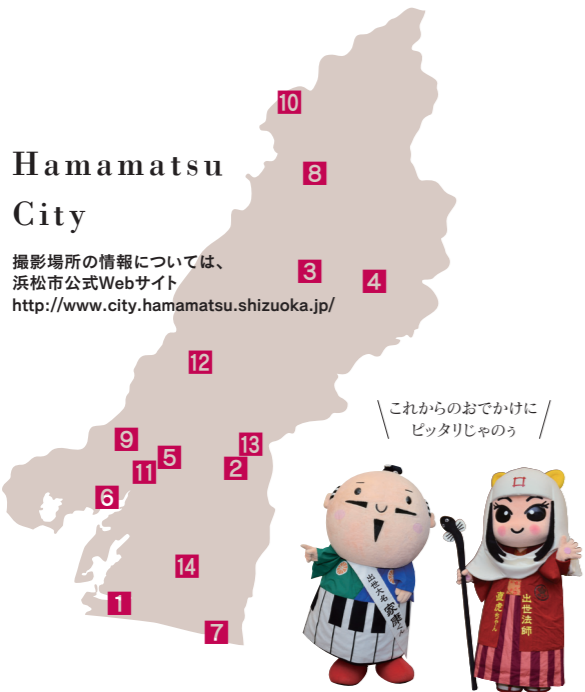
Hamamatsu City

撮影場所の情報については、
浜松市公式Webサイト
http://www.city.hamamatsu.shizuoka.jp/

10
8
3
4
12
9
13
5
11
2
6
14
1
7

これからのおでかけに
ピッタリじゃのぅ

出世大名家康くん

出世法師
直虎ちゃん